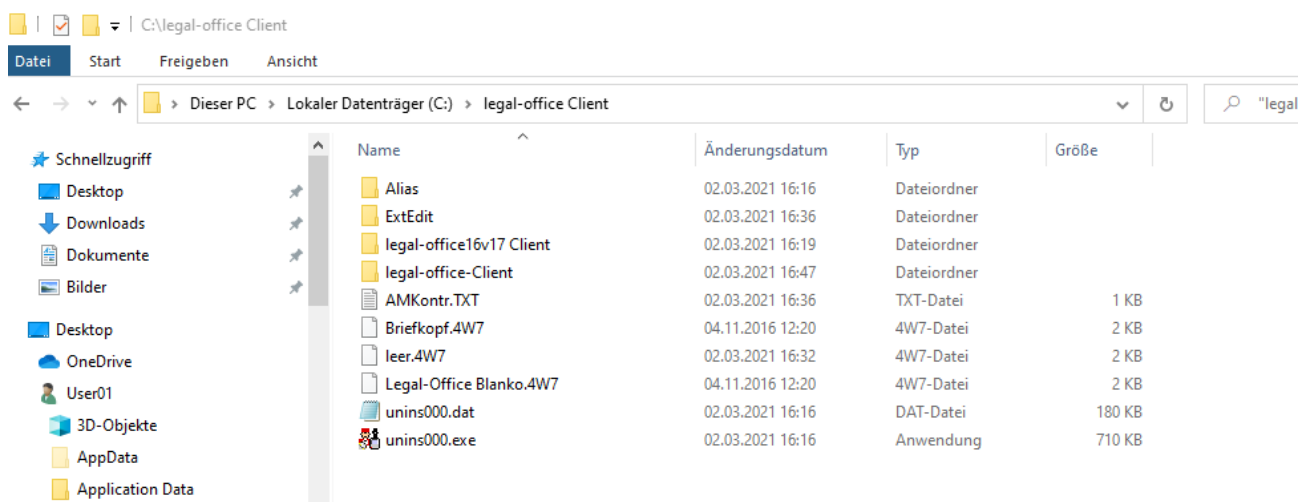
C:\legal-office Client

Datei Start Freigeben Ansicht

Dieser PC > Lokaler Datenträger (C:) > legal-office Client

"legal

Schnellzugriff
Desktop
Downloads
Dokumente
Bilder
Desktop
OneDrive
User01
3D-Objekte
AppData
Application Data

| Name | Änderungsdatum | Typ | Größe |
|---|---|---|---|
| Alias | 02.03.2021 16:16 | Dateiordner | |
| ExtEdit | 02.03.2021 16:36 | Dateiordner | |
| legal-office16v17 Client | 02.03.2021 16:19 | Dateiordner | |
| legal-office-Client | 02.03.2021 16:47 | Dateiordner | |
| AMKontr.TXT | 02.03.2021 16:36 | TXT-Datei | 1 KB |
| Briefkopf.4W7 | 04.11.2016 12:20 | 4W7-Datei | 2 KB |
| leer.4W7 | 02.03.2021 16:32 | 4W7-Datei | 2 KB |
| Legal-Office Blanko.4W7 | 04.11.2016 12:20 | 4W7-Datei | 2 KB |
| unins000.dat | 02.03.2021 16:16 | DAT-Datei | 180 KB |
| unins000.exe | 02.03.2021 16:16 | Anwendung | 710 KB |